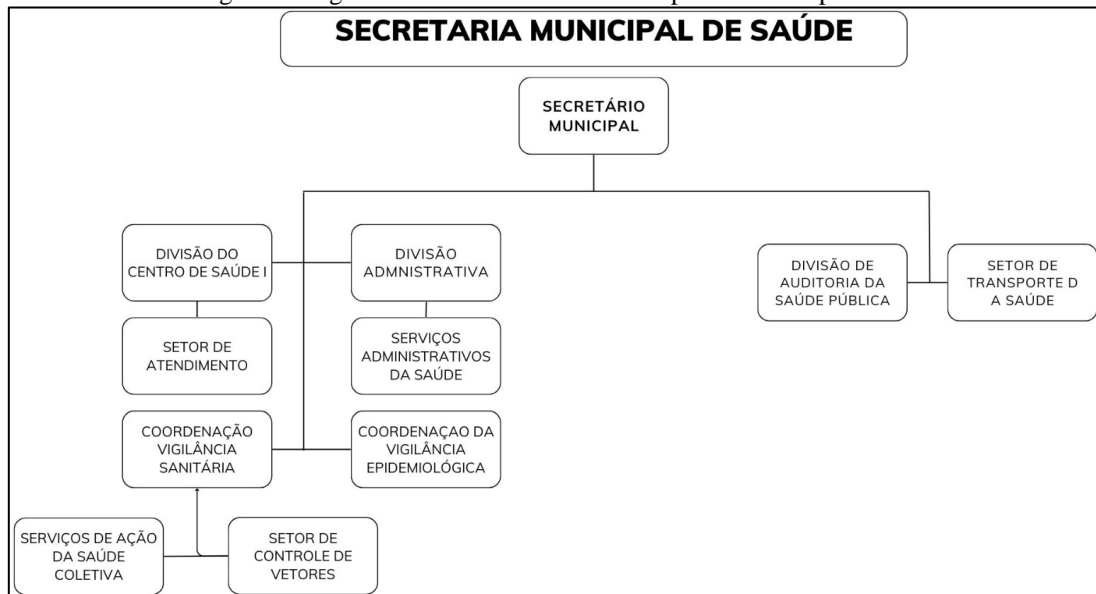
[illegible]

SECRETARIA MUNICIPAL DE SAÚDE

SECRETÁRIO MUNICIPAL

DIVISÃO DO CENTRO DE SAÚDE I

DIVISÃO ADMNISTRATIVA

SETOR DE ATENDIMENTO

SERVIÇOS ADMINISTRATIVOS DA SAÚDE

COORDENAÇÃO VIGILÂNCIA SANITÁRIA

COORDENAÇAO DA VIGILÂNCIA EPIDEMIOLÓGICA

SERVIÇOS DE AÇÃO DA SAÚDE COLETIVA

SETOR DE CONTROLE DE VETORES

DIVISÃO DE AUDITORIA DA SAÚDE PÚBLICA

SETOR DE TRANSPORTE D A SAÚDE